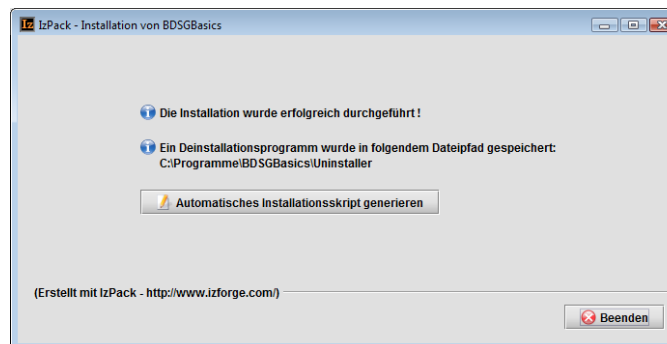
IzPack - Installation von BDSGBasics

Die Installation wurde erfolgreich durchgeführt !

Ein Deinstallationsprogramm wurde in folgendem Dateipfad gespeichert:
C:\Programme\BDSGBasics\Uninstaller

Automatisches Installationsskript generieren

(Erstellt mit IzPack - http://www.izforge.com/)

Beenden